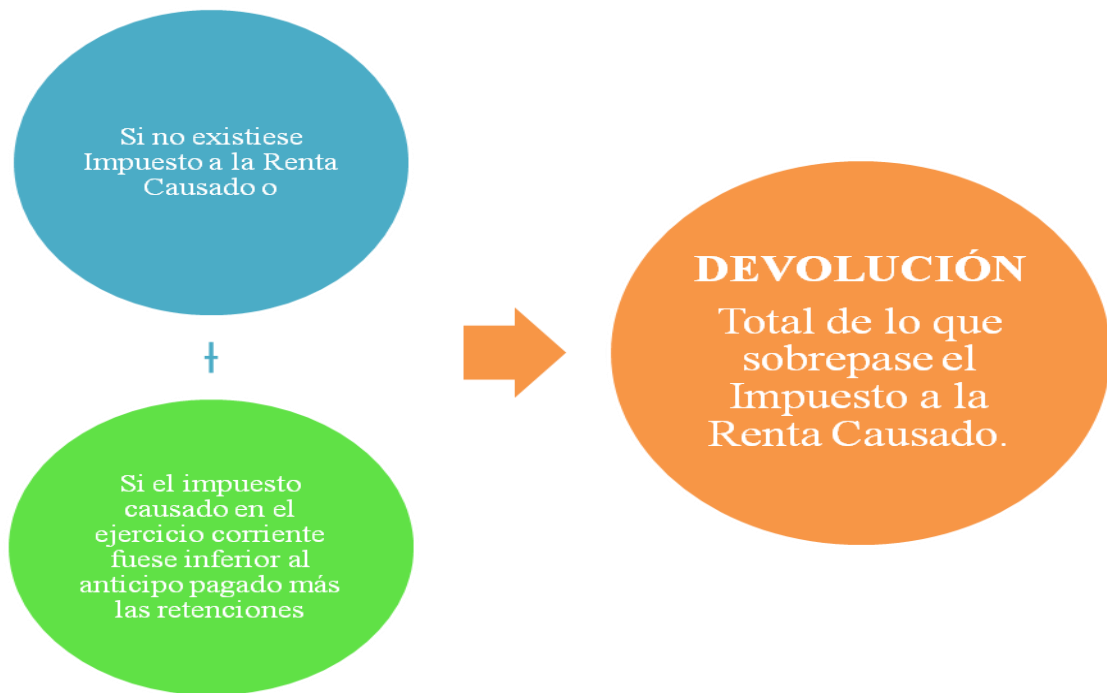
Si no existiese Impuesto a la Renta Causado o

+

Si el impuesto causado en el ejercicio corriente fuese inferior al anticipo pagado más las retenciones

DEVOLUCIÓN

Total de lo que sobrepase el Impuesto a la Renta Causado.